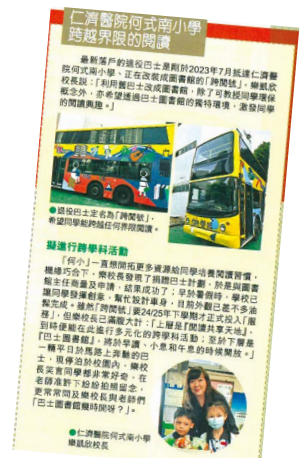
仁濟醫院何式南小學
跨越界限的閱讀

最新落戶的這輛巴士是剛於2023年7月抵達仁濟醫院何式南小學、正在改裝成圖書館的「跨閱號」。樂凱欣校長說：「利用舊巴士改成圖書館，除了可教授同學環保的概念外，亦希望通過巴士圖書館的獨特環境，激發同學的閱讀興趣。」

●這兩巴士定名為「跨閱號」，希望同學能跨越任何界限閱讀。

推動跨學科活動

「何小」一直積極開拓更多資源給同學培養閱讀習慣，機緣巧合下，樂校長發現了捐贈巴士計劃，於是與圖書館主任商量及申請，結果成功了！早於暑假時，學校已獲同學發揮創意，幫忙設計車身，目前外觀已差不多油好，但樂校長已滿腔大計：「上層是『閱讀共享天地』，『巴士圖書館』將於學期，小息和午息的時候開放」巴士，現正陸續擺放書籍，至於下層是一輛可以在馬路上奔馳的巴士。

樂校長表示：「首一個學期設立跨學科活動，例如學生可探索巴士的歷史，老師也準備了不少跨學科活動。」更常常問及樂校長和老師們「巴士圖書館幾時開呀？」。

●仁濟醫院何式南小學樂凱欣校長